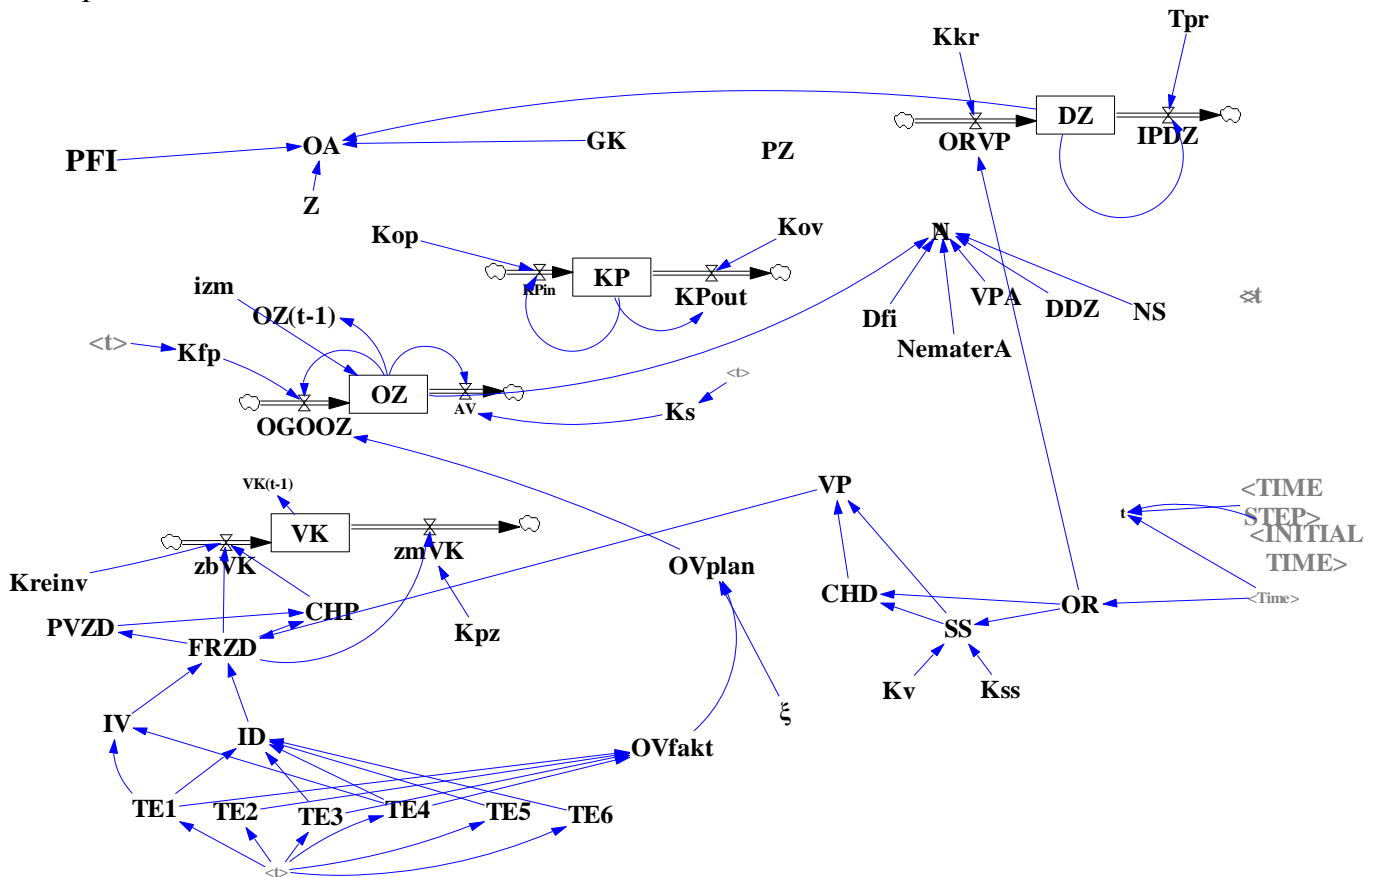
Kkr
Tpr
DZ
ORVP
IPDZ
PFI
OA
GK
PZ
Z
N
Kop
Kov
KP
KPin
KPout
izm
OZ(t-1)
VPA
DDZ
NS
<t
Dfi
NematerA
<t>
Kfp
OZ
AV
<t>
Ks
OGOOZ
VK(t-1)
VK
VP
<TIME STEP>
t
<INITIAL TIME>
zbVK
zmVK
Kreinv
OVplan
CHD
OR
<Time>
PVZD
CHP
Kpz
SS
FRZD
Kv
Kss
ξ
IV
ID
OVfakt
TE1
TE2
TE3
TE4
TE5
TE6
<t>